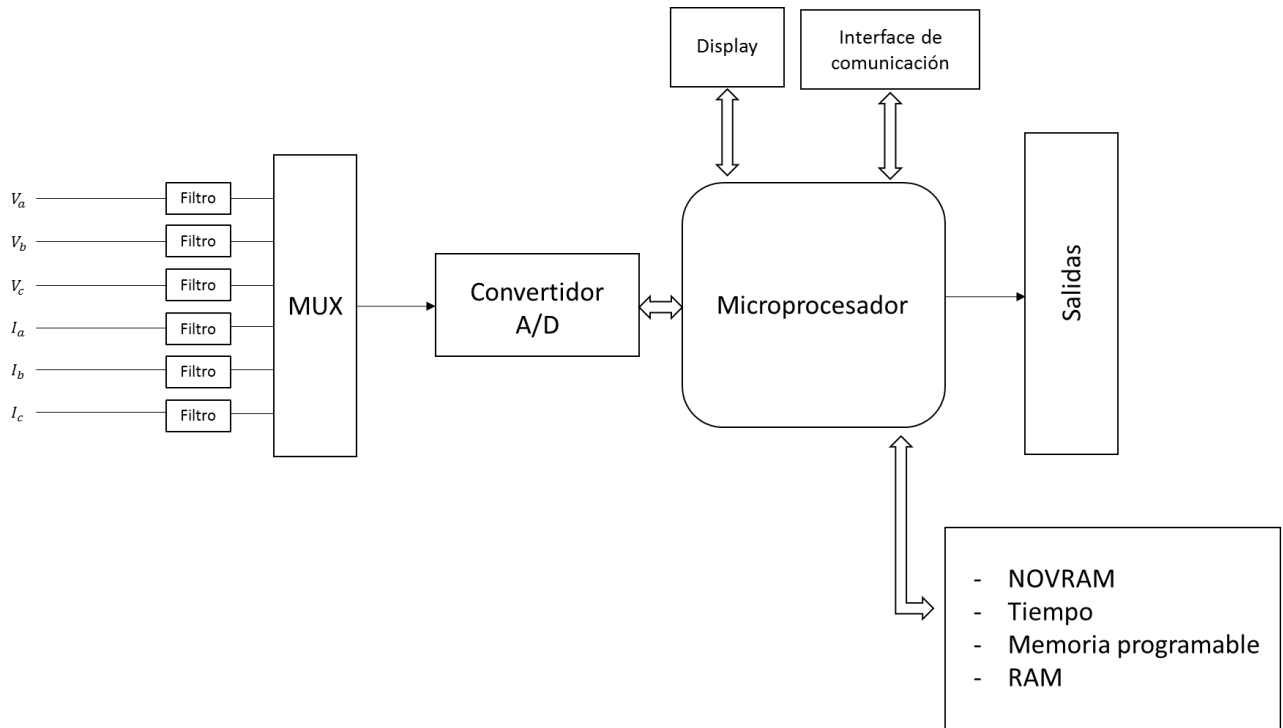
Display

Interface de comunicación

$V_a$
$V_b$
$V_c$
$I_a$
$I_b$
$I_c$

Filtro
Filtro
Filtro
Filtro
Filtro
Filtro

MUX

Convertidor A/D

Microprocesador

Salidas

- NOVRAM
- Tiempo
- Memoria programable
- RAM